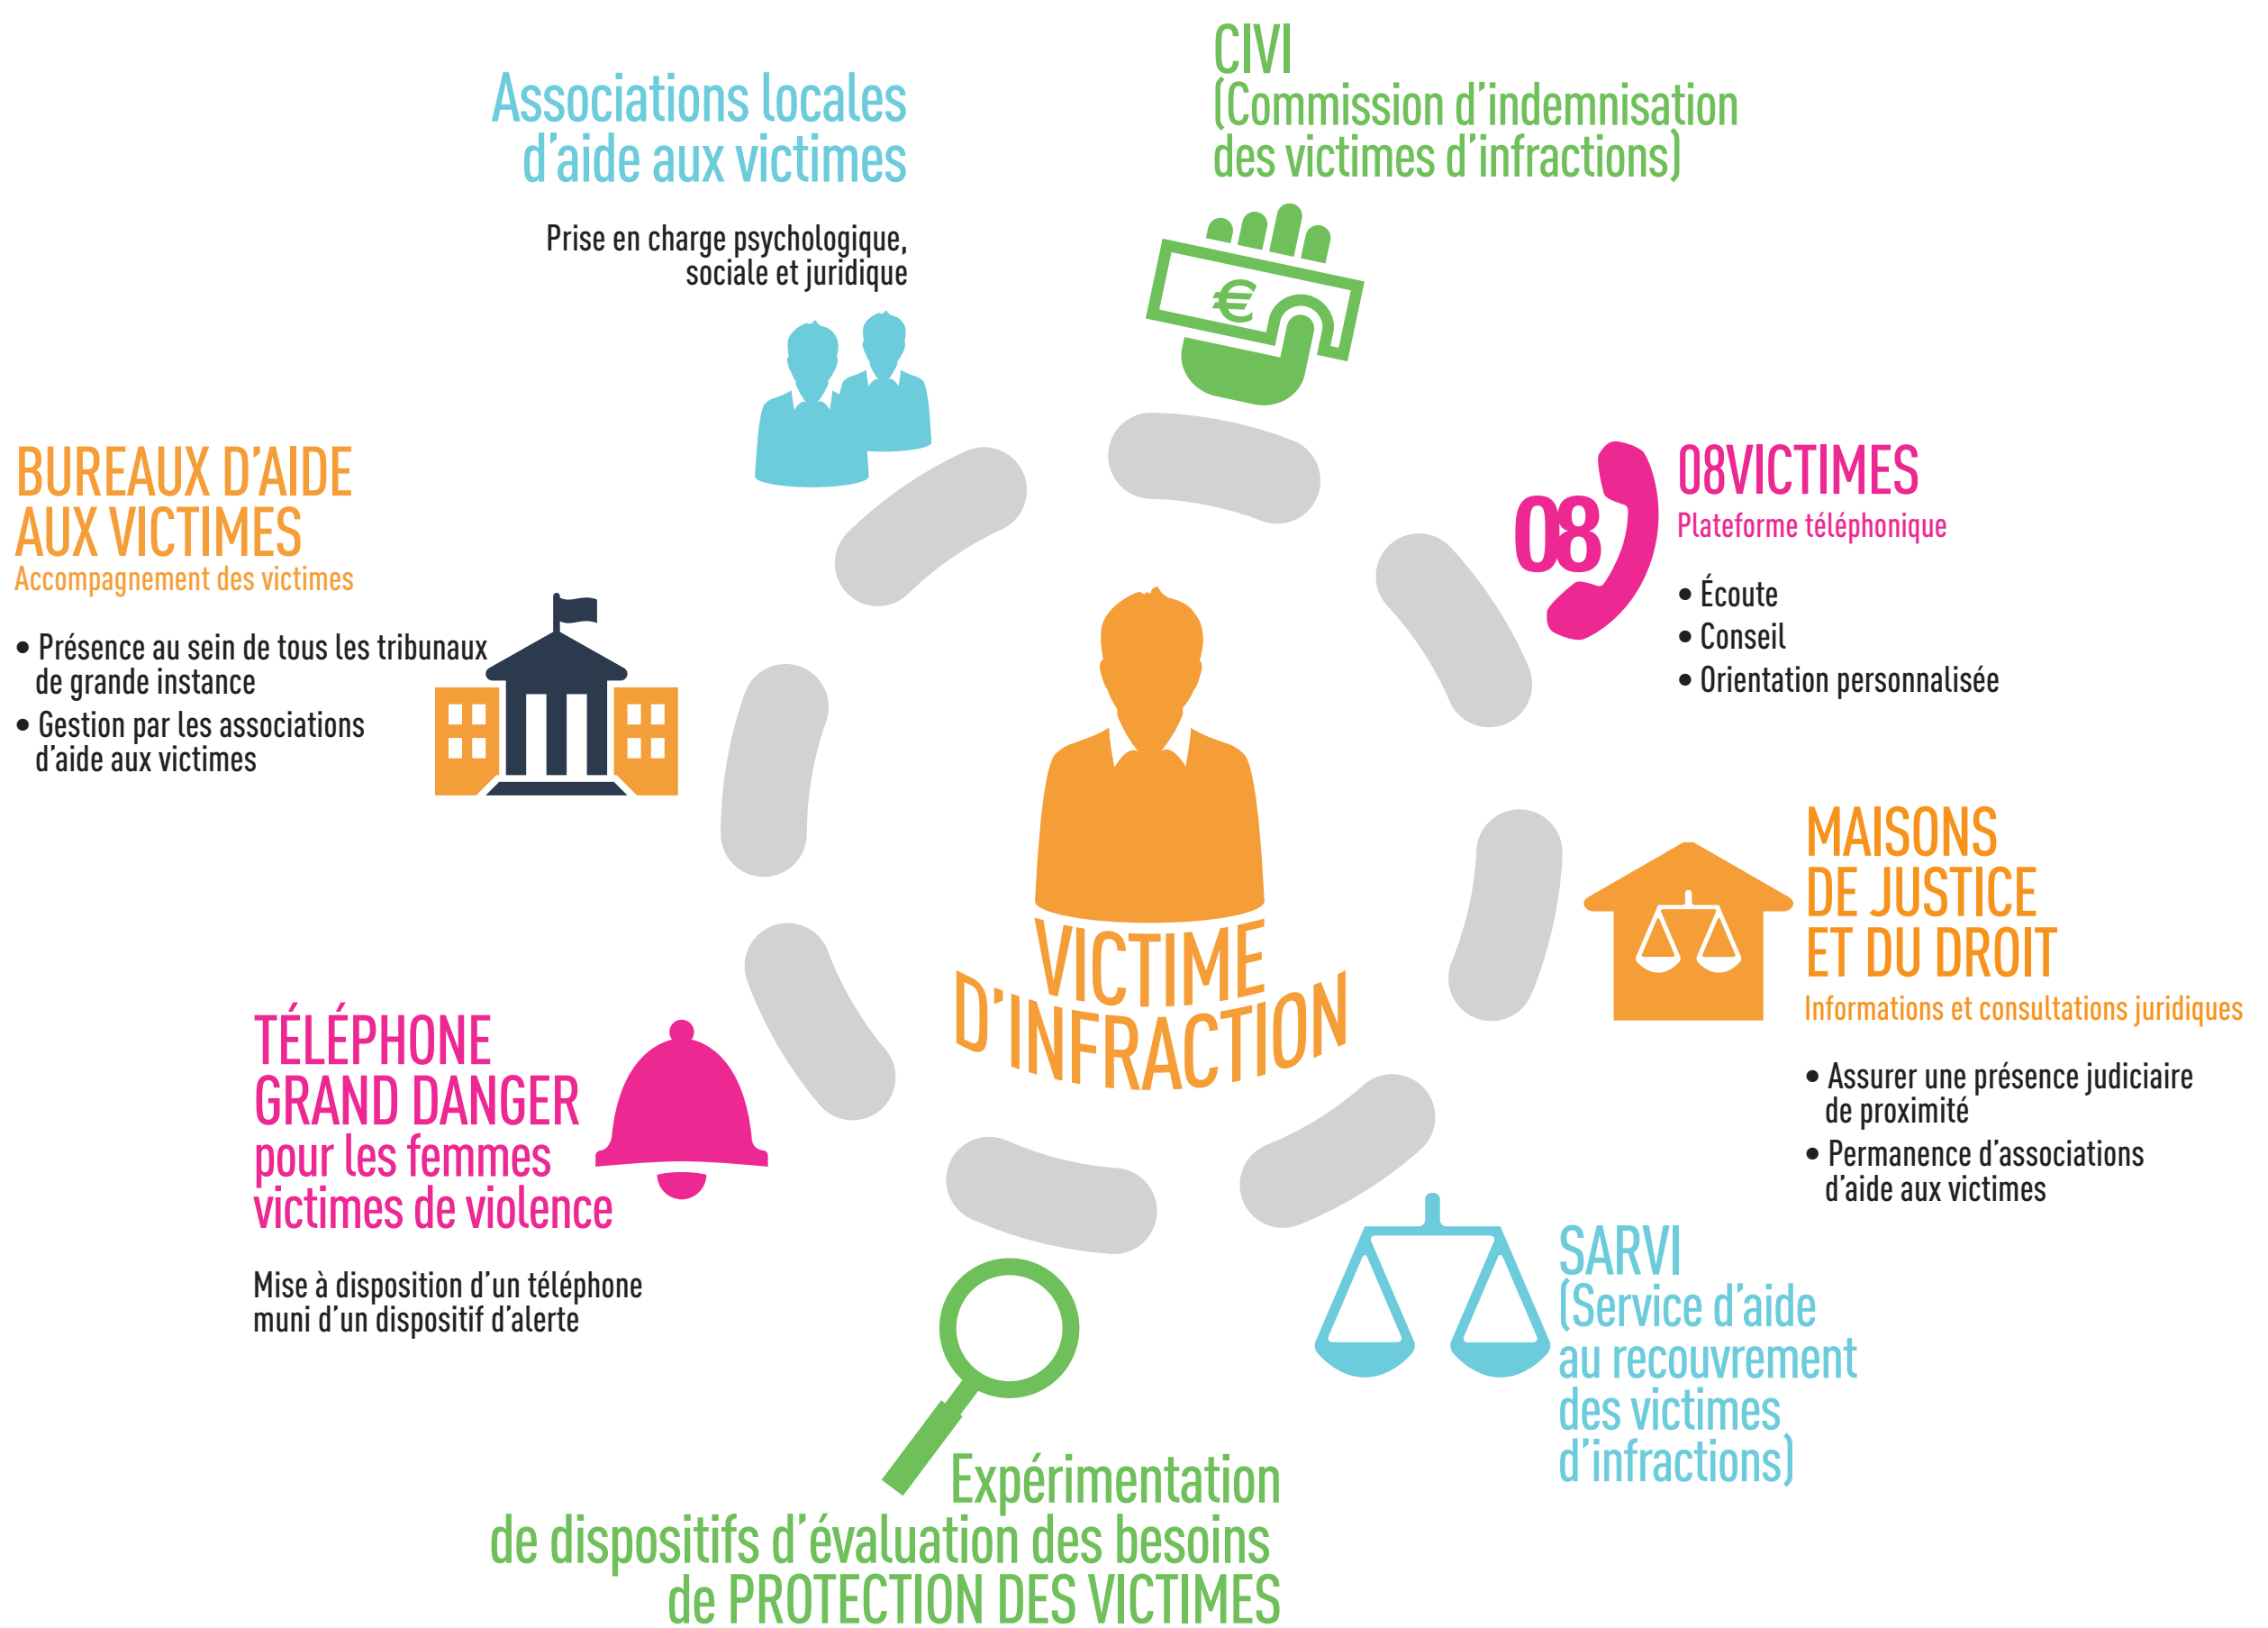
Associations locales d'aide aux victimes

Prise en charge psychologique, sociale et juridique

CIVI (Commission d'indemnisation des victimes d'infractions)

€

BUREAUX D'AIDE AUX VICTIMES
Accompagnement des victimes

• Présence au sein de tous les tribunaux de grande instance
• Gestion par les associations d'aide aux victimes

08

08VICTIMES
Plateforme téléphonique

• Écoute
• Conseil
• Orientation personnalisée

VICTIME D'INFRACTION

MAISONS DE JUSTICE ET DU DROIT
Informations et consultations juridiques

• Assurer une présence judiciaire de proximité
• Permanence d'associations d'aide aux victimes

TÉLÉPHONE GRAND DANGER
pour les femmes victimes de violence

Mise à disposition d'un téléphone muni d'un dispositif d'alerte

SARVI (Service d'aide au recouvrement des victimes d'infractions)

Expérimentation de dispositifs d'évaluation des besoins de PROTECTION DES VICTIMES